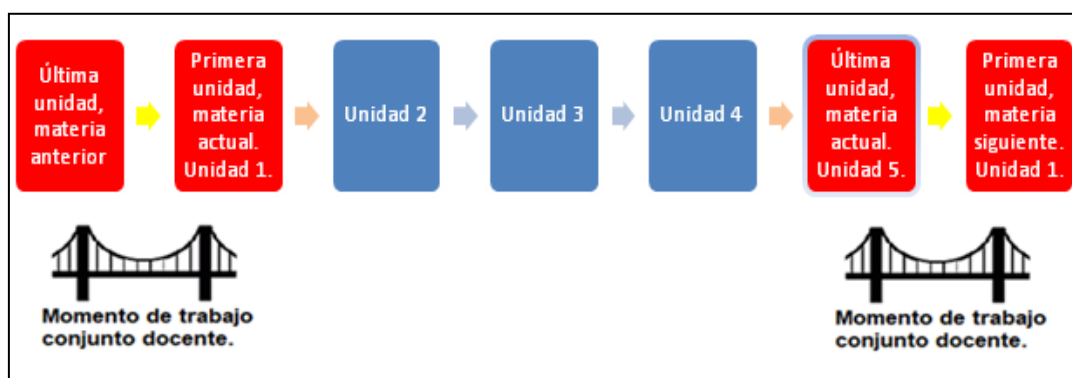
Última unidad, materia anterior

Primera unidad, materia actual. Unidad 1.

Unidad 2

Unidad 3

Unidad 4

Última unidad, materia actual. Unidad 5.

Primera unidad, materia siguiente. Unidad 1.

Momento de trabajo conjunto docente.

Momento de trabajo conjunto docente.